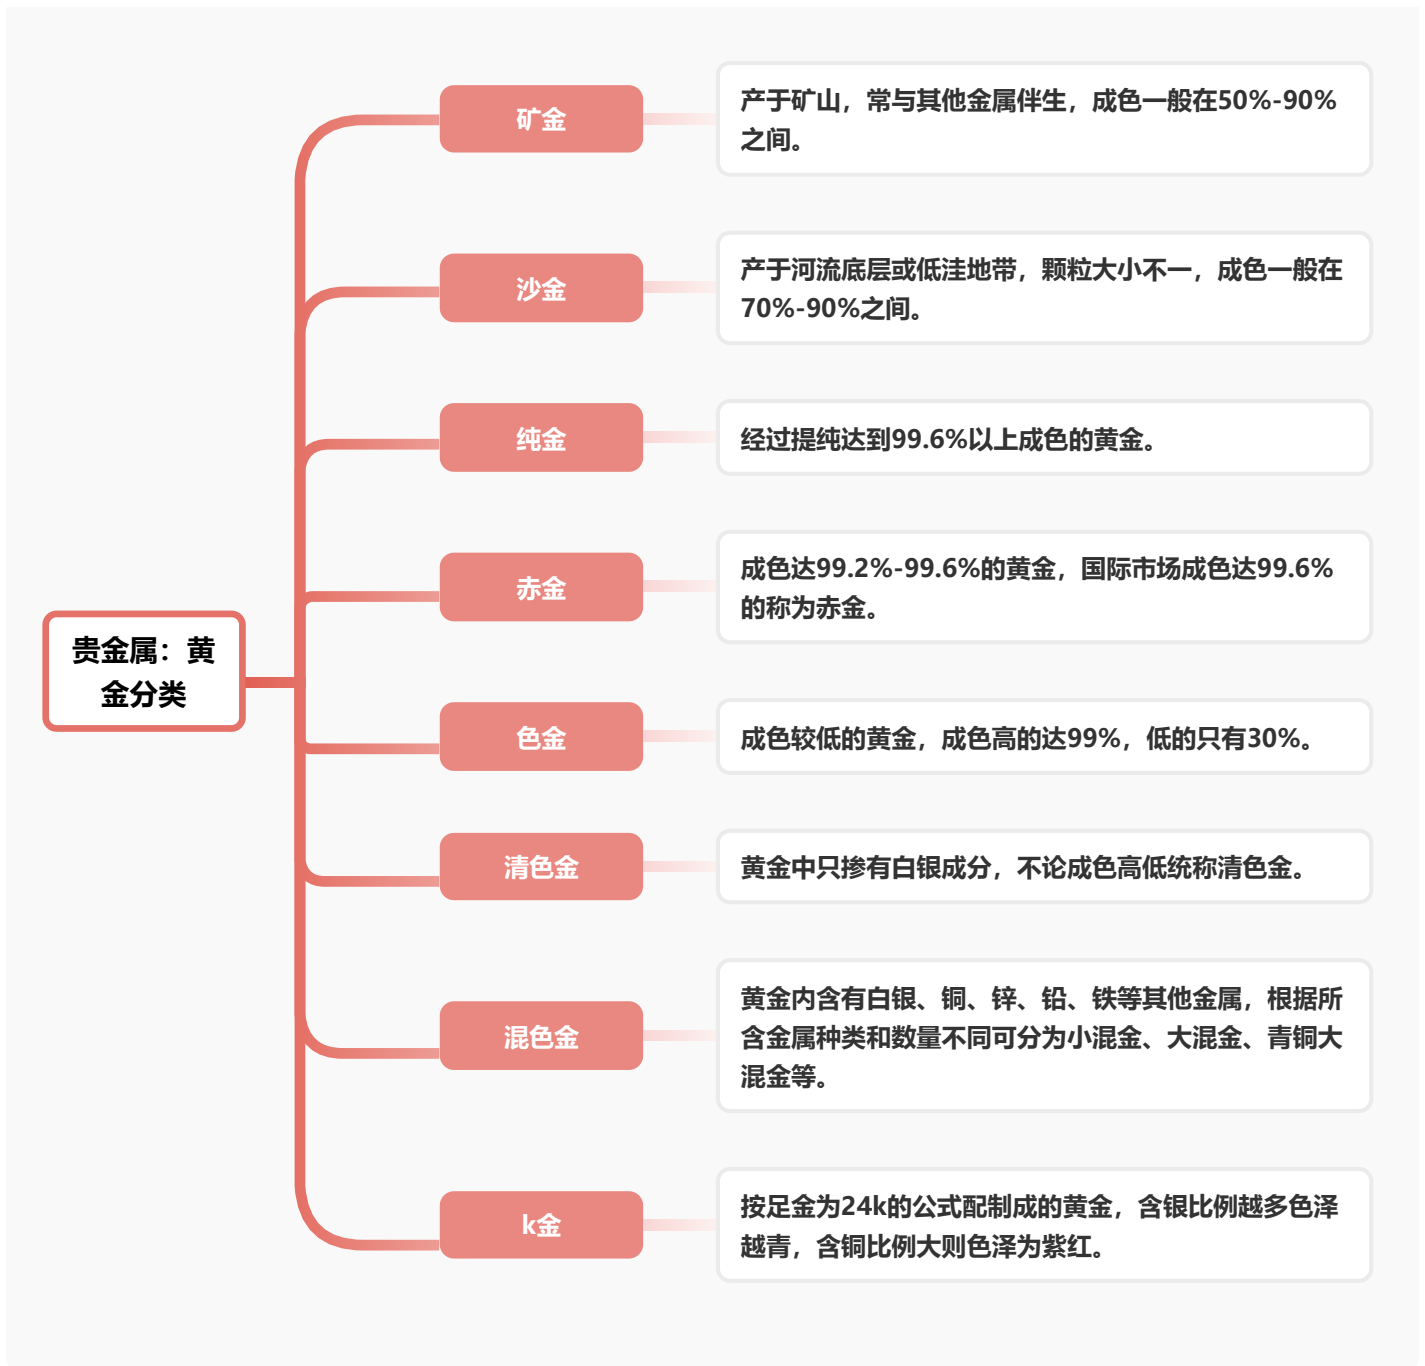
贵金属：黄金分类

矿金

产于矿山，常与其他金属伴生，成色一般在50%-90%之间。

沙金

产于河流底层或低洼地带，颗粒大小不一，成色一般在70%-90%之间。

纯金

经过提纯达到99.6%以上成色的黄金。

赤金

成色达99.2%-99.6%的黄金，国际市场成色达99.6%的称为赤金。

色金

成色较低的黄金，成色高的达99%，低的只有30%。

清色金

黄金中只掺有白银成分，不论成色高低统称清色金。

混色金

黄金内含有白银、铜、锌、铅、铁等其他金属，根据所含金属种类和数量不同可分为小混金、大混金、青铜大混金等。

k金

按足金为24k的公式配制成的黄金，含银比例越多色泽越青，含铜比例大则色泽为紫红。